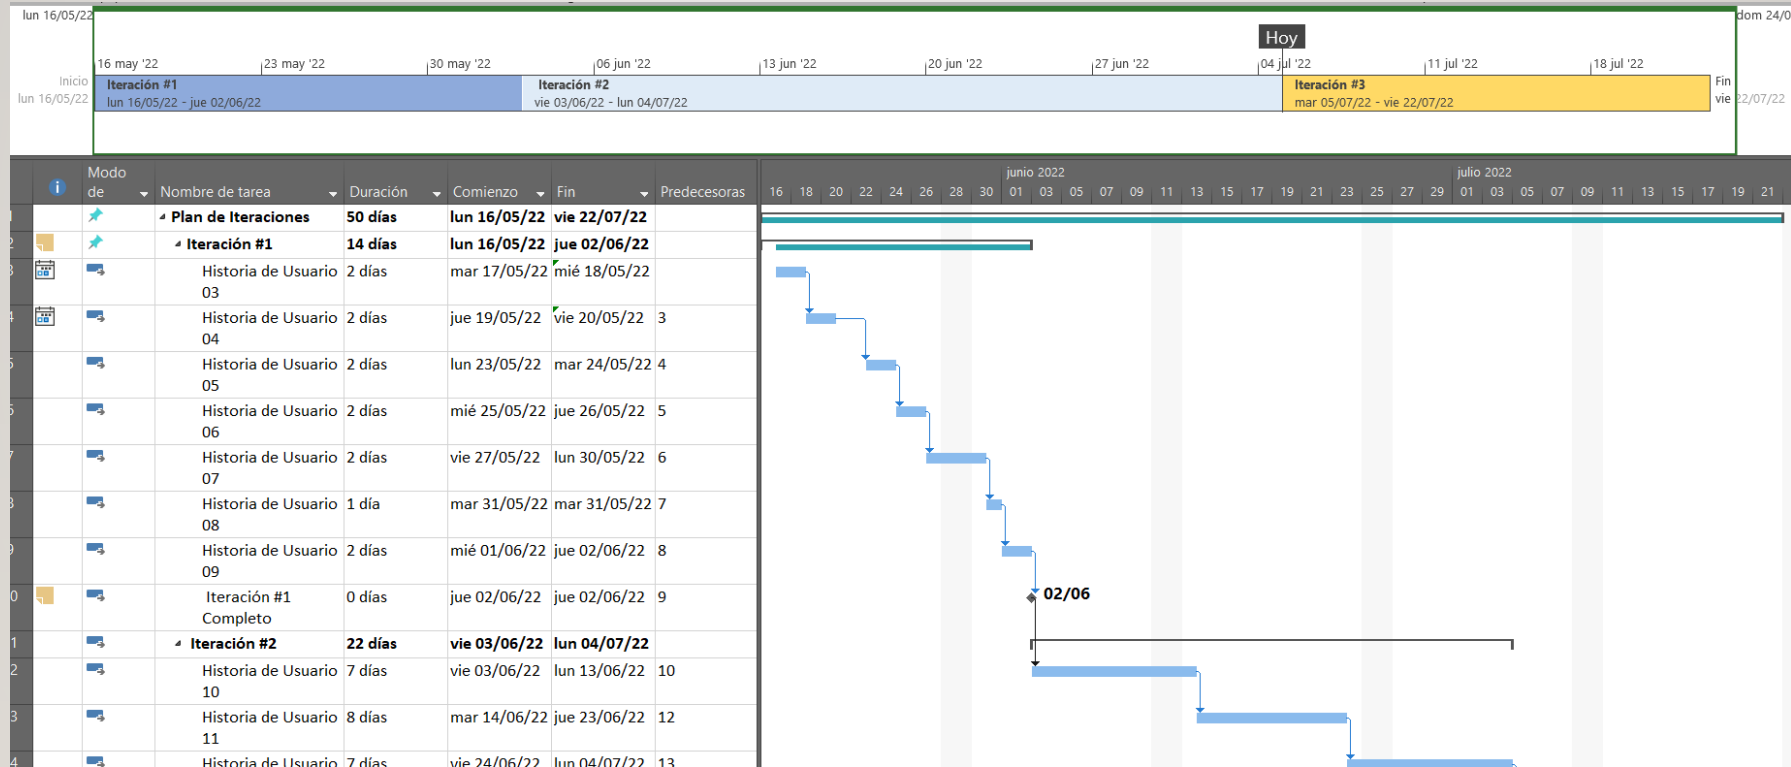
lun 16/05/22 dom 24/0

Hoy

16 may '22 | 23 may '22 | 30 may '22 | 06 jun '22 | 13 jun '22 | 20 jun '22 | 27 jun '22 | 04 jul '22 | 11 jul '22 | 18 jul '22

Inicio
lun 16/05/22

Iteración #1
lun 16/05/22 - jue 02/06/22

Iteración #2
vie 03/06/22 - lun 04/07/22

Iteración #3
mar 05/07/22 - vie 22/07/22

Fin
vie 22/07/22

| | Modo de | Nombre de tarea | Duración | Comienzo | Fin | Predecesoras |
|---|---|---|---|---|---|---|
| 1 | | Plan de Iteraciones | 50 días | lun 16/05/22 | vie 22/07/22 | |
| 2 | | Iteración #1 | 14 días | lun 16/05/22 | jue 02/06/22 | |
| 3 | | Historia de Usuario 03 | 2 días | mar 17/05/22 | mié 18/05/22 | |
| 4 | | Historia de Usuario 04 | 2 días | jue 19/05/22 | vie 20/05/22 | 3 |
| 5 | | Historia de Usuario 05 | 2 días | lun 23/05/22 | mar 24/05/22 | 4 |
| 6 | | Historia de Usuario 06 | 2 días | mié 25/05/22 | jue 26/05/22 | 5 |
| 7 | | Historia de Usuario 07 | 2 días | vie 27/05/22 | lun 30/05/22 | 6 |
| 8 | | Historia de Usuario 08 | 1 día | mar 31/05/22 | mar 31/05/22 | 7 |
| 9 | | Historia de Usuario 09 | 2 días | mié 01/06/22 | jue 02/06/22 | 8 |
| 10 | | Iteración #1 Completo | 0 días | jue 02/06/22 | jue 02/06/22 | 9 |
| 11 | | Iteración #2 | 22 días | vie 03/06/22 | lun 04/07/22 | |
| 12 | | Historia de Usuario 10 | 7 días | vie 03/06/22 | lun 13/06/22 | 10 |
| 13 | | Historia de Usuario 11 | 8 días | mar 14/06/22 | jue 23/06/22 | 12 |
| 14 | | Historia de Usuario | 7 días | vie 24/06/22 | lun 04/07/22 | 13 |

junio 2022
16 18 20 22 24 26 28 30 01 03 05 07 09 11 13 15 17 19 21 23 25 27 29
julio 2022
01 03 05 07 09 11 13 15 17 19 21

02/06